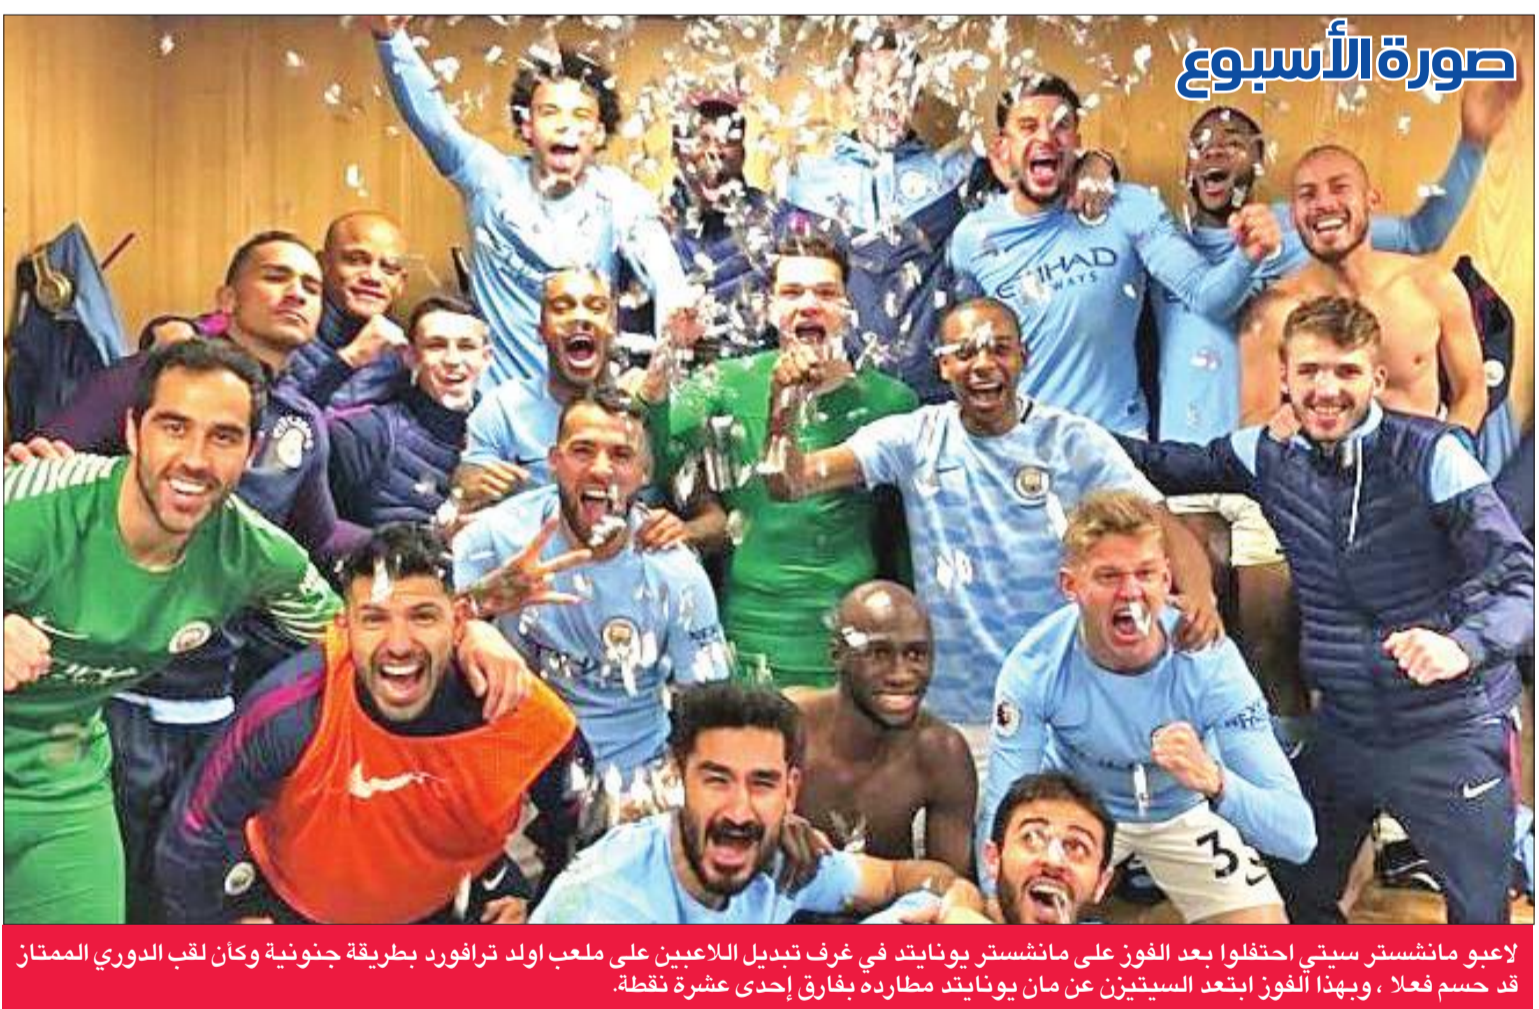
صورة الأسبوع

ETIHAD AIRWAYS

35

لاعبو مانشستر سيتي احتفلوا بعد الفوز على مانشستر يونايتد في غرف تبديل اللاعبين على ملعب اولد ترافورد بطريقة جنونية وكأن لقب الدوري الممتاز قد حسم فعلا ، وبهذا الفوز ابتعد السيتيزن عن مان يونايتد مطارده بفارق إحدى عشرة نقطة.